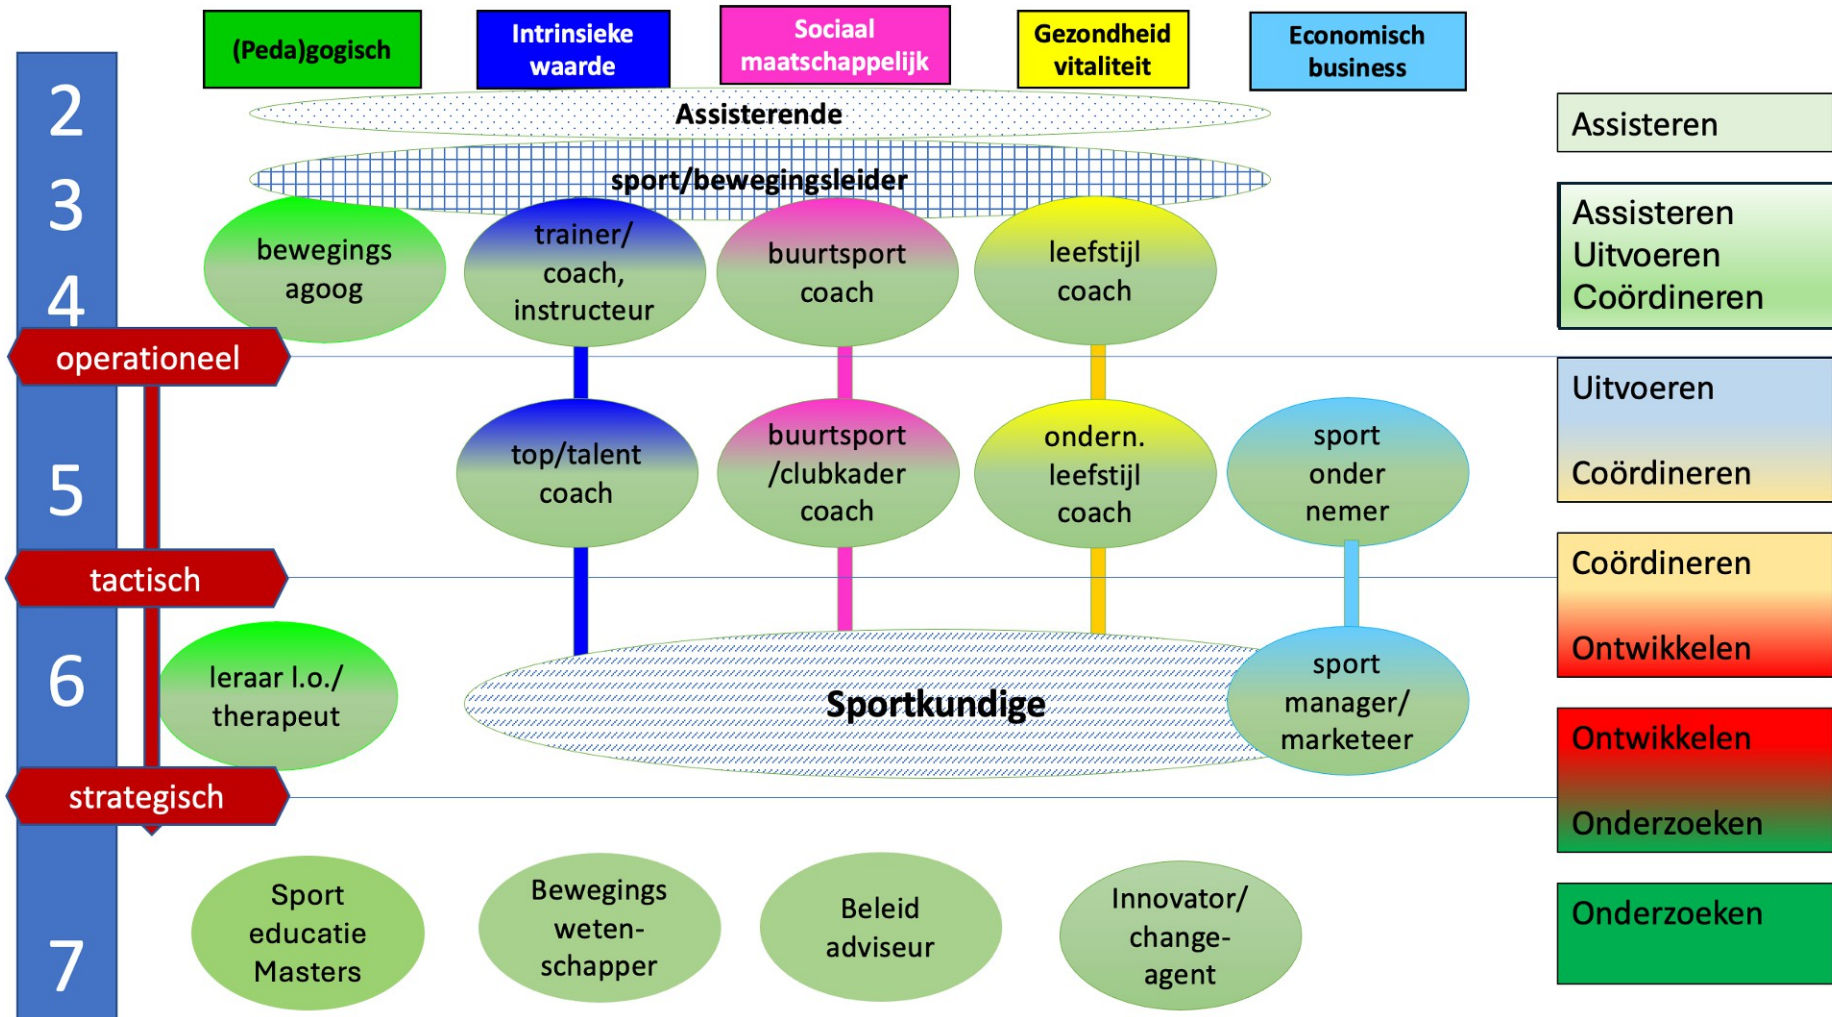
(Peda)gogisch

Intrinsieke waarde

Sociaal maatschappelijk

Gezondheid vitaliteit

Economisch business

2

3

4

Assisterende

sport/bewegingsleider

bewegings agoog

trainer/ coach, instructeur

buurtsport coach

leefstijl coach

Assisteren

Assisteren Uitvoeren Coördineren

operationeel

5

top/talent coach

buurtsport /clubkader coach

ondern. leefstijl coach

sport onder nemer

Uitvoeren

Coördineren

tactisch

6

leraar l.o./ therapeut

Sportkundige

sport manager/ marketeer

Coördineren

Ontwikkelen

Ontwikkelen

Onderzoeken

strategisch

7

Sport educatie Masters

Bewegings weten-schapper

Beleid adviseur

Innovator/ change-agent

Onderzoeken